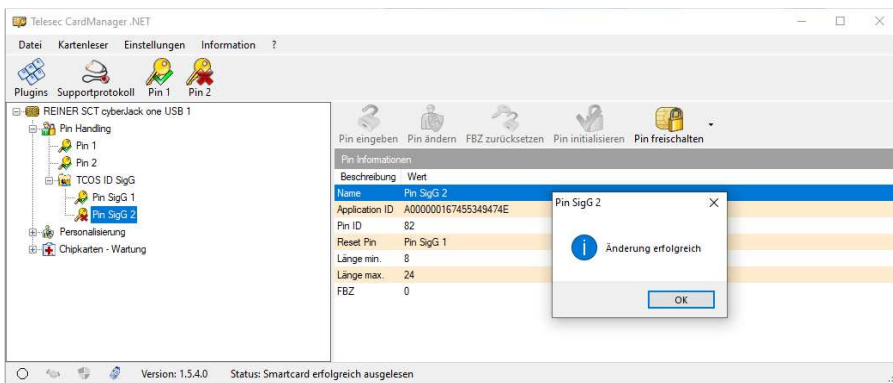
Telesec CardManager .NET

Datei Kartenleser Einstellungen Information ?

Plugins Supportprotokoll Pin 1 Pin 2

REINER SCT cyberJack one USB 1
Pin Handling
Pin 1
Pin 2
TCOS ID SigG
Pin SigG 1
Pin SigG 2
Personalisierung
Chipkarten - Wartung

Pin eingeben Pin ändern FBZ zurücksetzen Pin initialisieren Pin freischalten

Pin Informationen

| Beschreibung | Wert |
|---|---|
| Name | Pin SigG 2 |
| Application ID | A000000167455349474E |
| Pin ID | 82 |
| Reset Pin | Pin SigG 1 |
| Länge min. | 8 |
| Länge max. | 24 |
| FBZ | 0 |

Pin SigG 2
Änderung erfolgreich
OK

Version: 1.5.4.0 Status: Smartcard erfolgreich ausgelesen